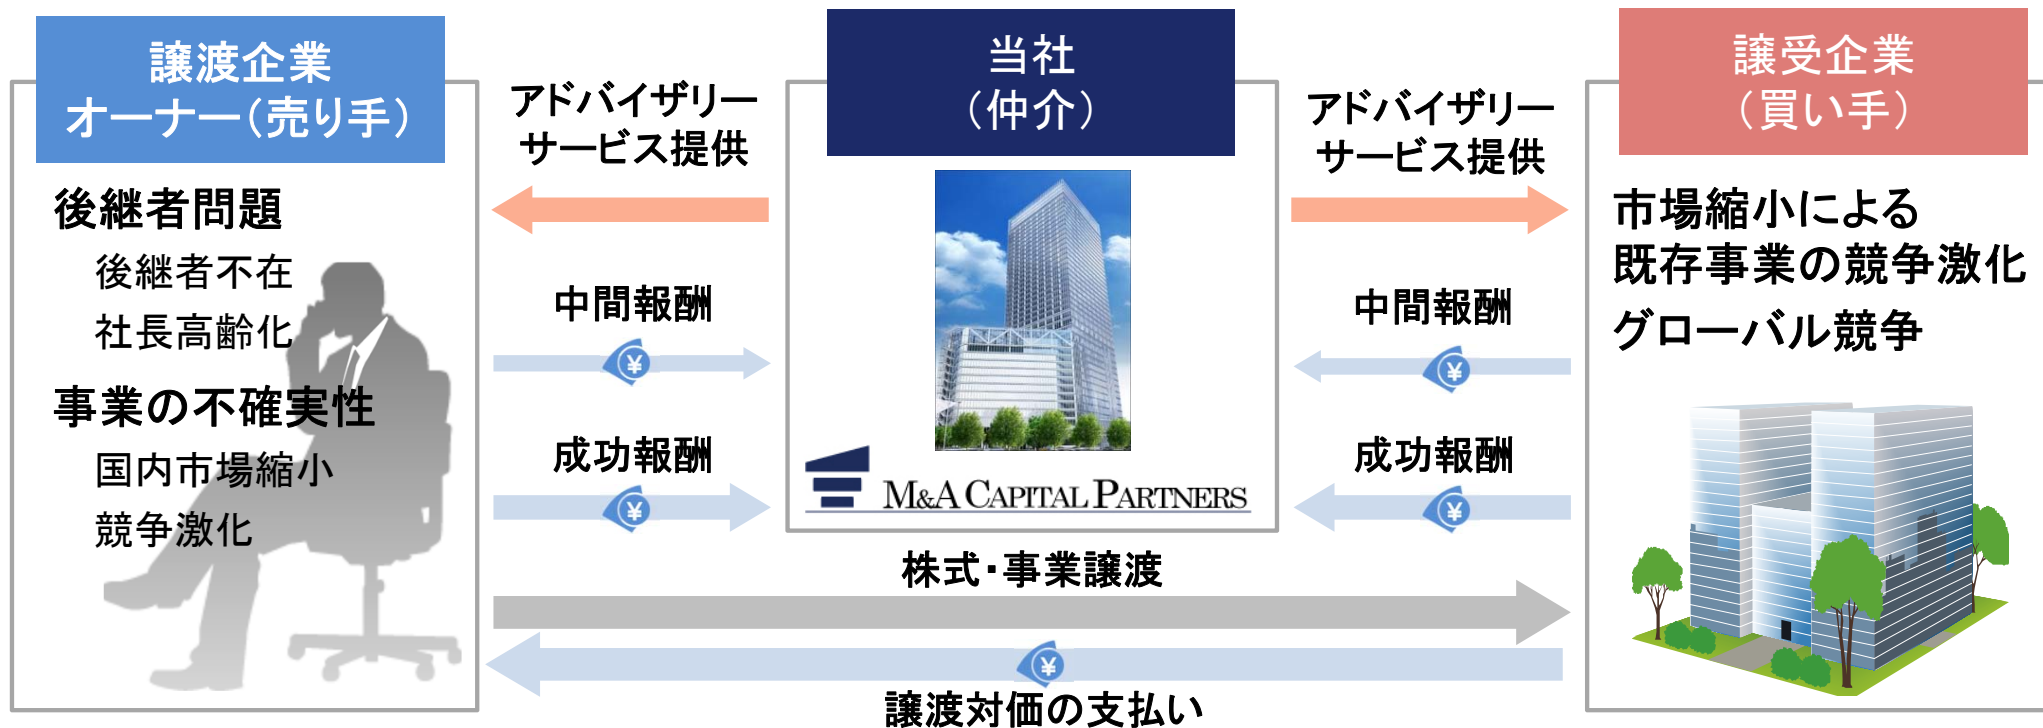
譲渡企業
オーナー（売り手）

後継者問題
後継者不在
社長高齢化
事業の不確実性
国内市場縮小
競争激化

アドバイザリーサービス提供

中間報酬
¥

成功報酬
¥

当社
（仲介）

M&A CAPITAL PARTNERS

アドバイザリーサービス提供

中間報酬
¥

成功報酬
¥

譲受企業
（買い手）

市場縮小による
既存事業の競争激化
グローバル競争

株式・事業譲渡

¥
譲渡対価の支払い